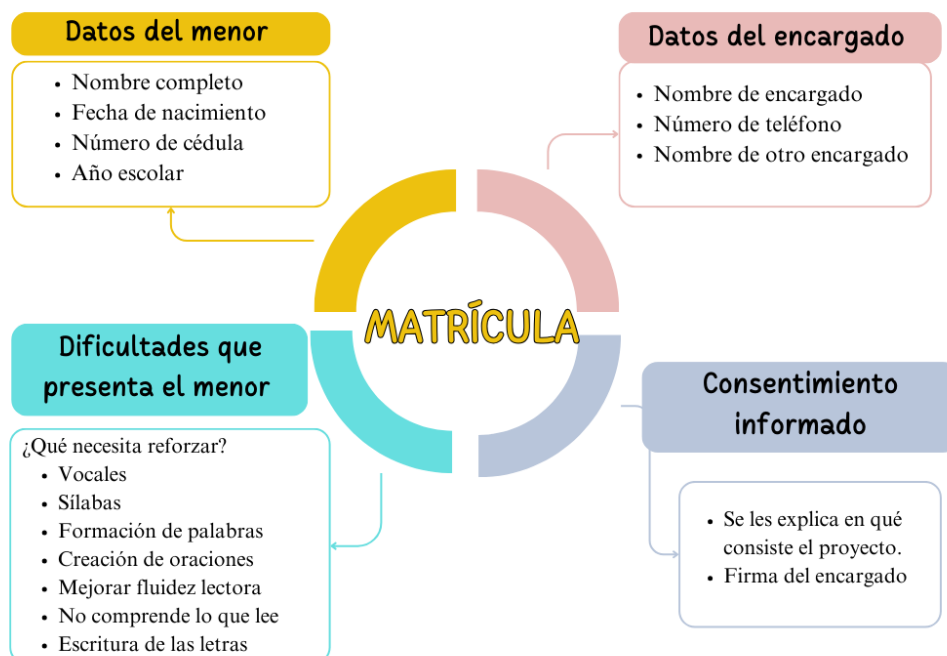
Datos del menor

- Nombre completo
- Fecha de nacimiento
- Número de cédula
- Año escolar

Datos del encargado

- Nombre de encargado
- Número de teléfono
- Nombre de otro encargado

MATRÍCULA

Dificultades que presenta el menor

¿Qué necesita reforzar?
- Vocales
- Sílabas
- Formación de palabras
- Creación de oraciones
- Mejorar fluidez lectora
- No comprende lo que lee
- Escritura de las letras

Consentimiento informado

- Se les explica en qué consiste el proyecto.
- Firma del encargado